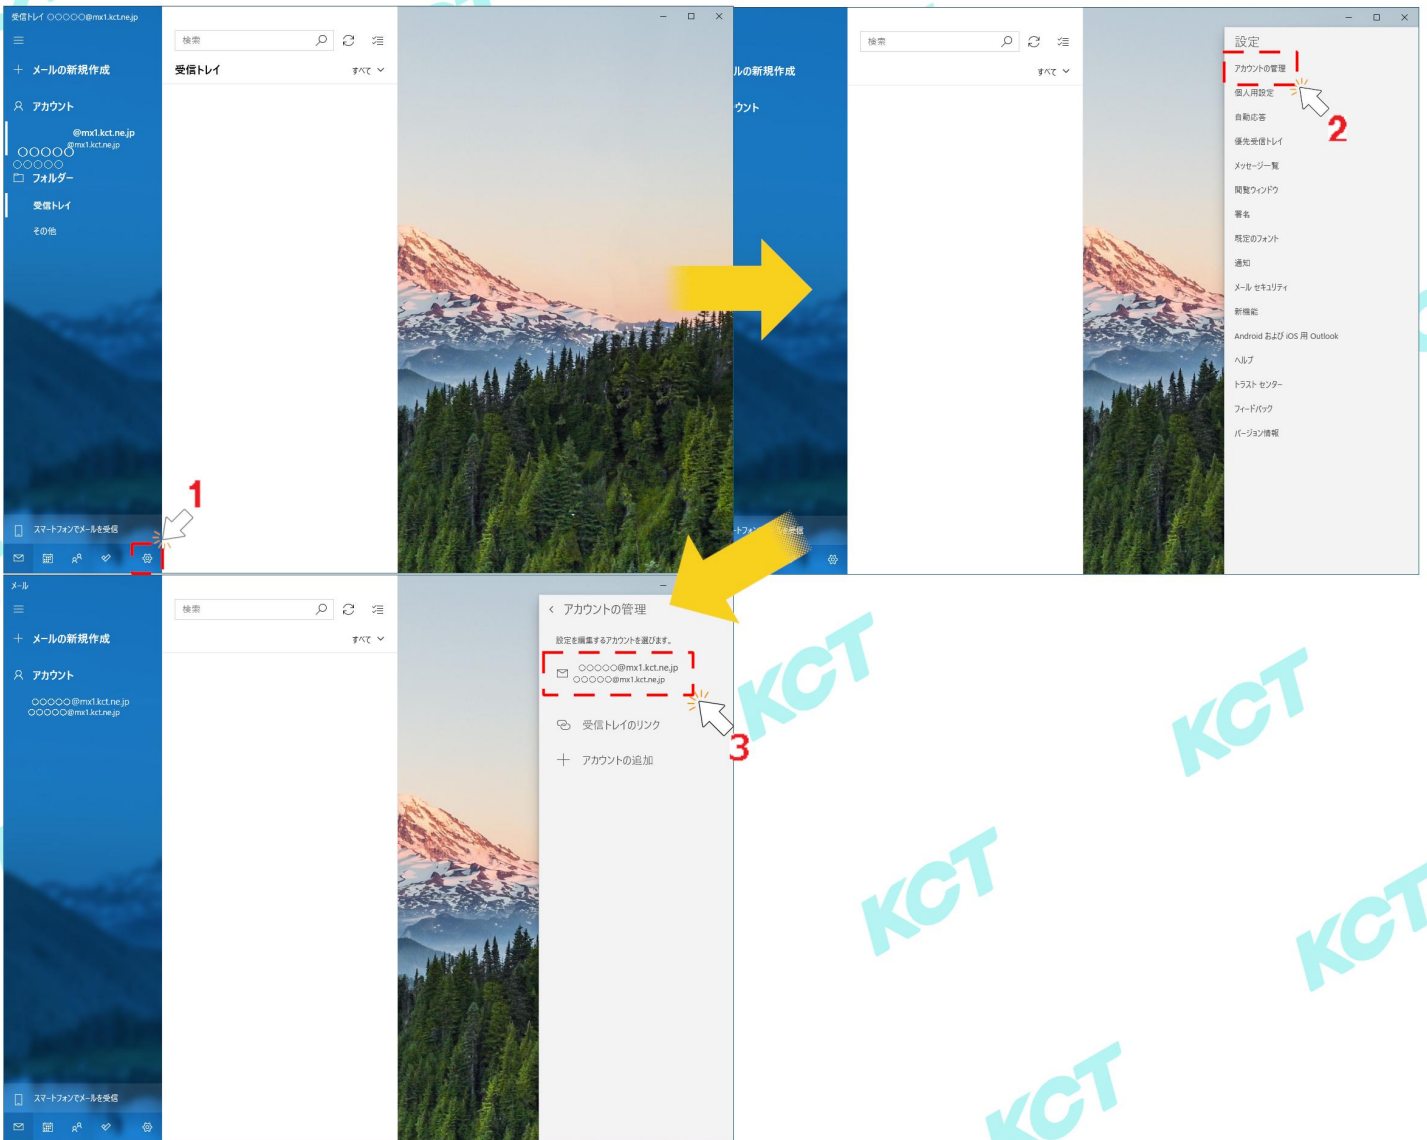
受信トレイ ○○○○○@mx1.kct.ne.jp

メールの新規作成

アカウント

@mx1.kct.ne.jp
○○○○○
@mx1.kct.ne.jp
○○○○○

フォルダー

受信トレイ

その他

スマートフォンでメールを受信

1

検索

受信トレイ

すべて

ルの新規作成

ウント

検索

すべて

設定

アカウントの管理

個人用設定

自動応答

優先受信トレイ

メッセージ一覧

閲覧ウィンドウ

署名

既定のフォント

通知

メール セキュリティ

新機能

Android および iOS 用 Outlook

ヘルプ

トラスト センター

フィードバック

バージョン情報

2

メール

メールの新規作成

アカウント

○○○○○@mx1.kct.ne.jp
○○○○○@mx1.kct.ne.jp

スマートフォンでメールを受信

検索

すべて

アカウントの管理

設定を編集するアカウントを選びます。

○○○○○@mx1.kct.ne.jp
○○○○○@mx1.kct.ne.jp

受信トレイのリンク

アカウントの追加

3

KCT

KCT

KCT

KCT

KCT